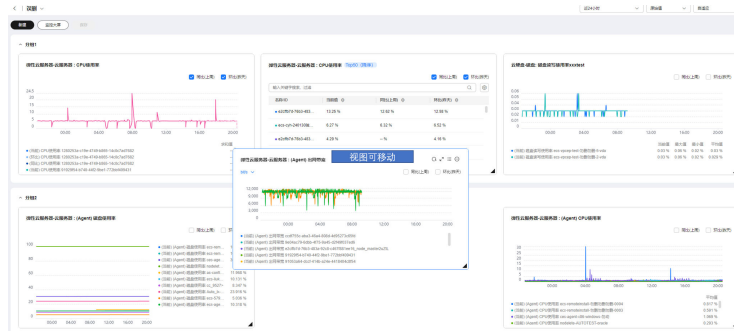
分组1

弹性云服务器-云服务器：CPU使用率

同比(上周) 环比(昨天)

20:00 04:00 08:00 12:00 16:00 20:00

弹性云服务器-云服务器：CPU使用率 Top50（降序）

输入关键字搜索、过滤

| 名称(ID) | 当前值 | 同比(上周) | 环比(昨天) |
|---|---|---|---|
| e2cf6a7f-7f63-483... | 13.29 % | 12.92 % | 12.96 % |
| ecs-cyh-24613358... | 6.27 % | 8.32 % | 8.52 % |
| e2cf6a7f-7f63-483... | 4.29 % | -- % | 4.16 % |

云硬盘-硬盘：磁盘读写频率iostat

同比(上周) 环比(昨天)

弹性云服务器-云服务器：(Agent) 出网带宽

视图可移动

同比(上周) 环比(昨天)

20:00 04:00 08:00 12:00 16:00 20:00

分组1

弹性云服务器-云服务器：(Agent) 磁盘使用率

同比(上周) 环比(昨天)

20:00 04:00 08:00 12:00 16:00 20:00

弹性云服务器-云服务器：(Agent) CPU使用率

20:00 04:00 08:00 12:00 16:00 20:00